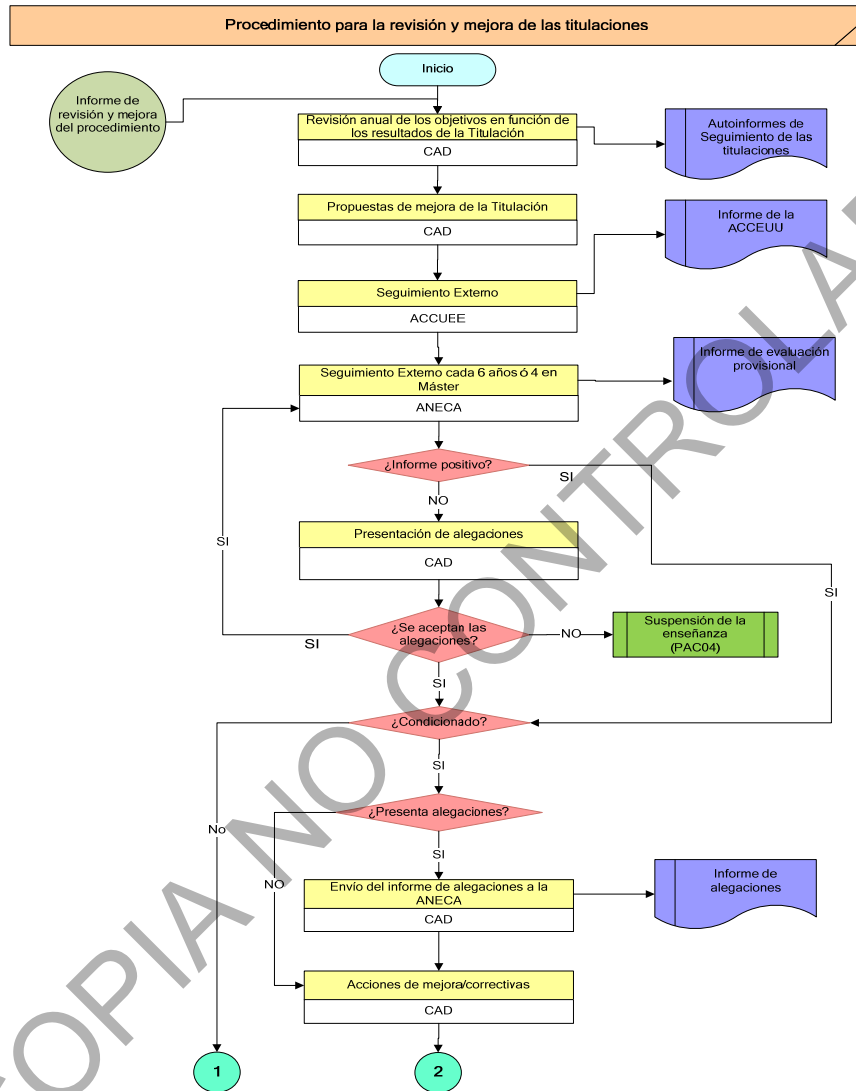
Procedimiento para la revisión y mejora de las titulaciones

Inicio

Informe de revisión y mejora del procedimiento

Revisión anual de los objetivos en función de los resultados de la Titulación

CAD

Autoinformes de Seguimiento de las titulaciones

Propuestas de mejora de la Titulación

CAD

Informe de la ACCEUU

Seguimiento Externo

ACCUEE

Seguimiento Externo cada 6 años ó 4 en Máster

ANECA

Informe de evaluación provisional

¿Informe positivo?

SI

NO

Presentación de alegaciones

CAD

SI

SI

¿Se aceptan las alegaciones?

NO

Suspensión de la enseñanza (PAC04)

SI

SI

¿Condicionado?

SI

No

¿Presenta alegaciones?

SI

NO

Envío del informe de alegaciones a la ANECA

CAD

Informe de alegaciones

Acciones de mejora/correctivas

CAD

1

2

COPIA NO CONTROLADA